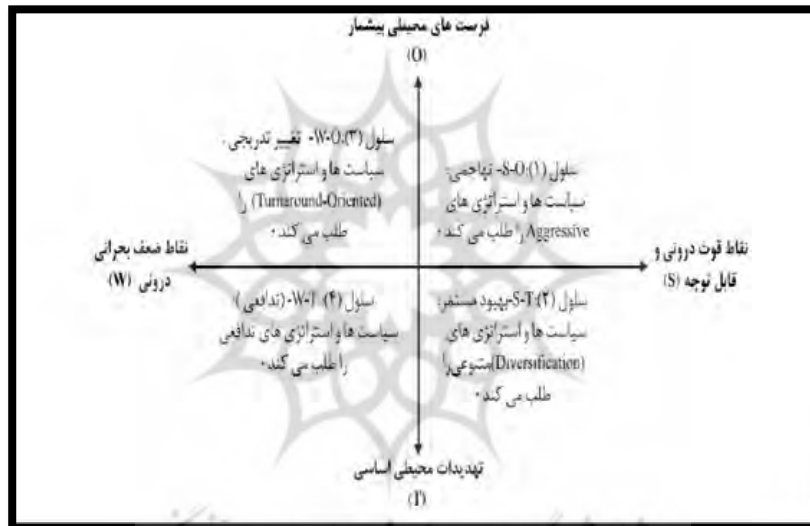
فرصت های محیطی بیشمار
(O)

سلول (۳) W-O- تغییر تدریجی: سیاست ها و استراتژی های (Turnaround-Oriented) را طلب می کند.

سلول (۱): S-O- تهاجمی: سیاست ها و استراتژی های Aggressive را طلب می کند.

نقاط ضعف بحرانی درونی (W)

نقاط قوت درونی و قابل توجه (S)

سلول (۴) T-W- (تدافعی): سیاست ها و استراتژی های تدافعی را طلب می کند.

سلول (۲): S-T- بهبود مستمر: سیاست ها و استراتژی های (Diversification) متنوعی را طلب می کند.

تهدیدات محیطی اساسی
(T)